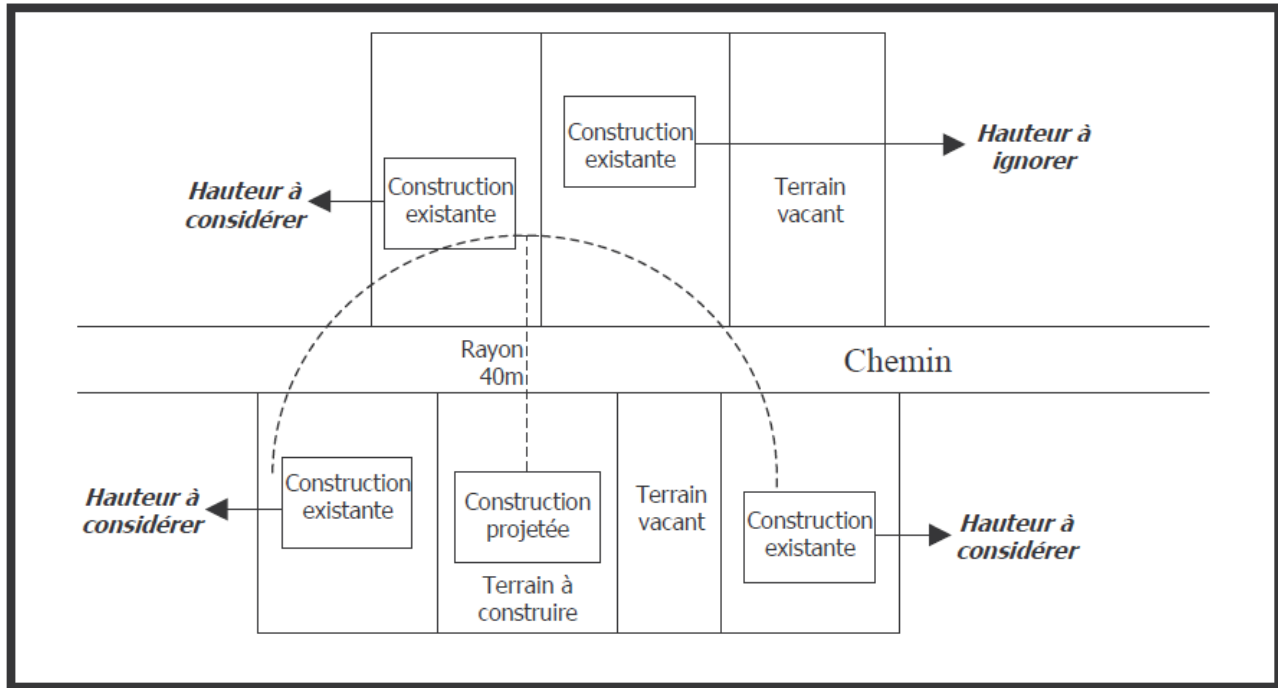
Construction existante

Hauteur à ignorer

Hauteur à considérer

Construction existante

Terrain vacant

Rayon 40m

Chemin

Hauteur à considérer

Construction existante

Construction projetée

Terrain à construire

Terrain vacant

Construction existante

Hauteur à considérer